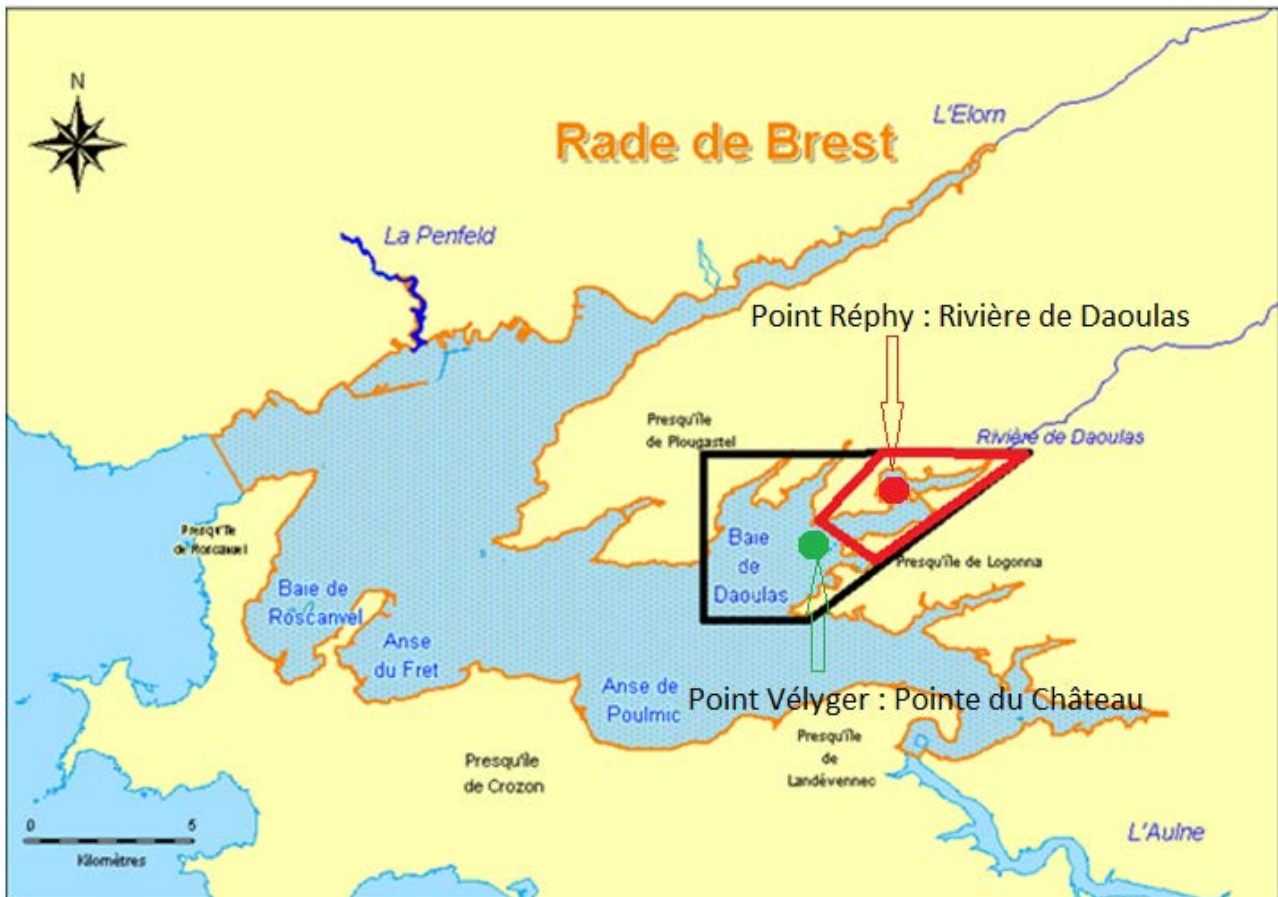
N

Rade de Brest

L'Elorn

La Penfeld

Point Réphy : Rivière de Daoulas

Presqu'île de Plougastel

Rivière de Daoulas

Presqu'île de Roscanvel

Baie de Daoulas

Presqu'île de Logonna

Baie de Roscanvel

Anse du Fret

Point Vélyger : Pointe du Château

Anse de Poulmic

Presqu'île de Landévennec

Presqu'île de Crozon

0 5
Kilomètres

L'Aulne